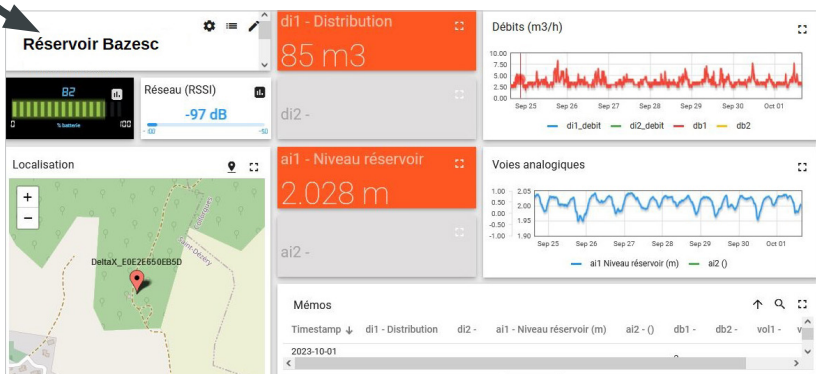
Réservoir Bazesc

82

% batterie

Réseau (RSSI)

-97 dB

-100

-50

di1 - Distribution

85 m3

di2 -

ai1 - Niveau réservoir

2.028 m

ai2 -

Débits (m3/h)

10.00
7.50
5.00
2.50
0.00

Sep 25 Sep 26 Sep 27 Sep 28 Sep 29 Sep 30 Oct 01

di1_debit di2_debit db1 db2

Voies analogiques

1.00
0.50
0.00
-0.50
-1.00

2.05
2.00
1.95
1.90

Sep 25 Sep 26 Sep 27 Sep 28 Sep 29 Sep 30 Oct 01

ai1 Niveau réservoir (m) ai2 ()

Localisation

DeltaX_E0E2E650EB5D

Mémos

| Timestamp ↓ | di1 - Distribution | di2 - | ai1 - Niveau réservoir (m) | ai2 - () | db1 - | db2 - | vol1 - | v |
|---|---|---|---|---|---|---|---|---|
| 2023-10-01 | | | | | | | | |